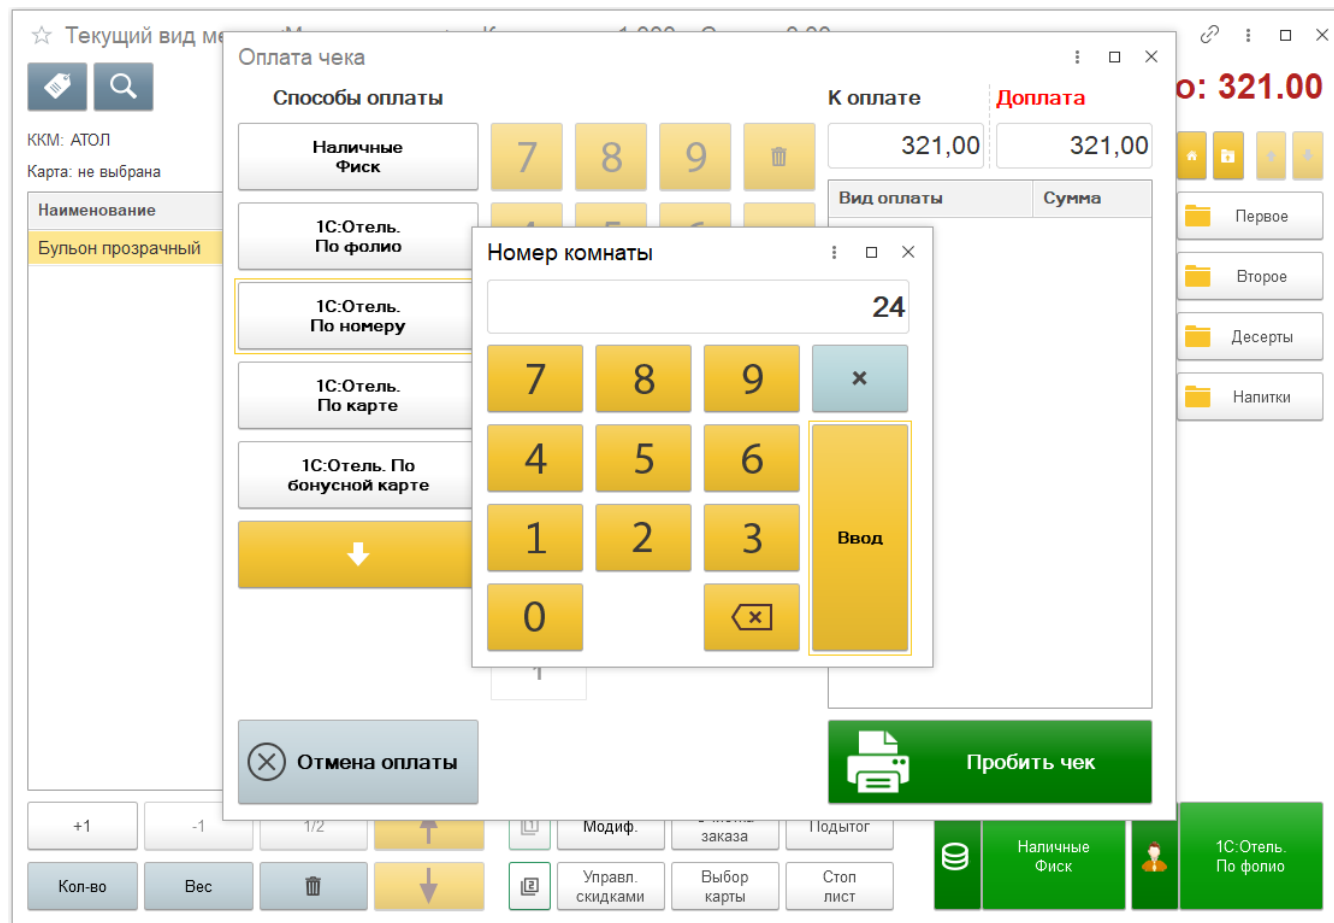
Текущий вид ме

ККМ: АТОЛ

Карта: не выбрана

Наименование

Бульон прозрачный

о: 321.00

Первое

Второе

Десерты

Напитки

Оплата чека

Способы оплаты

Наличные Фиск

1С:Отель. По фолио

1С:Отель. По номеру

1С:Отель. По карте

1С:Отель. По бонусной карте

7 8 9

К оплате

Доплата

321,00

321,00

Вид оплаты

Сумма

Отмена оплаты

Пробить чек

Номер комнаты

24

7 8 9 ×

4 5 6

1 2 3

Ввод

0

+1

-1

1/2

Модиф.

заказа

Подытог

Кол-во

Вес

Управл. скидками

Выбор карты

Стоп лист

Наличные Фиск

1С:Отель. По фолио